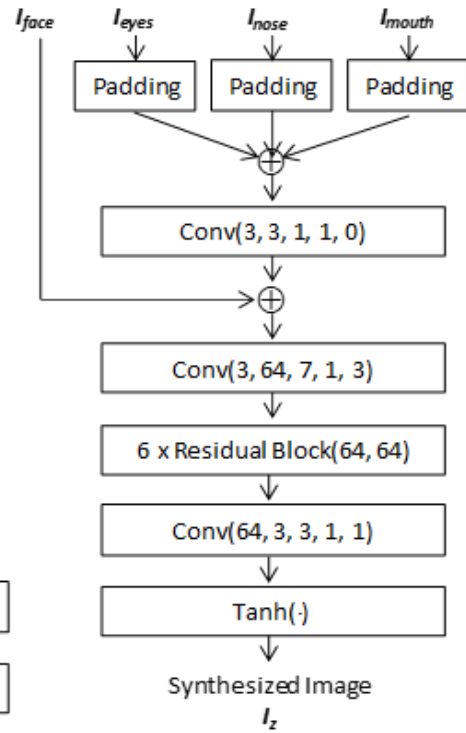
$I_{face}$

$I_{eyes}$

$I_{nose}$

$I_{mouth}$

Padding

Padding

Padding

$\oplus$

Conv(3, 3, 1, 1, 0)

$\oplus$

Conv(3, 64, 7, 1, 3)

6 x Residual Block(64, 64)

Conv(64, 3, 3, 1, 1)

Tanh(·)

Synthesized Image

$I_z$